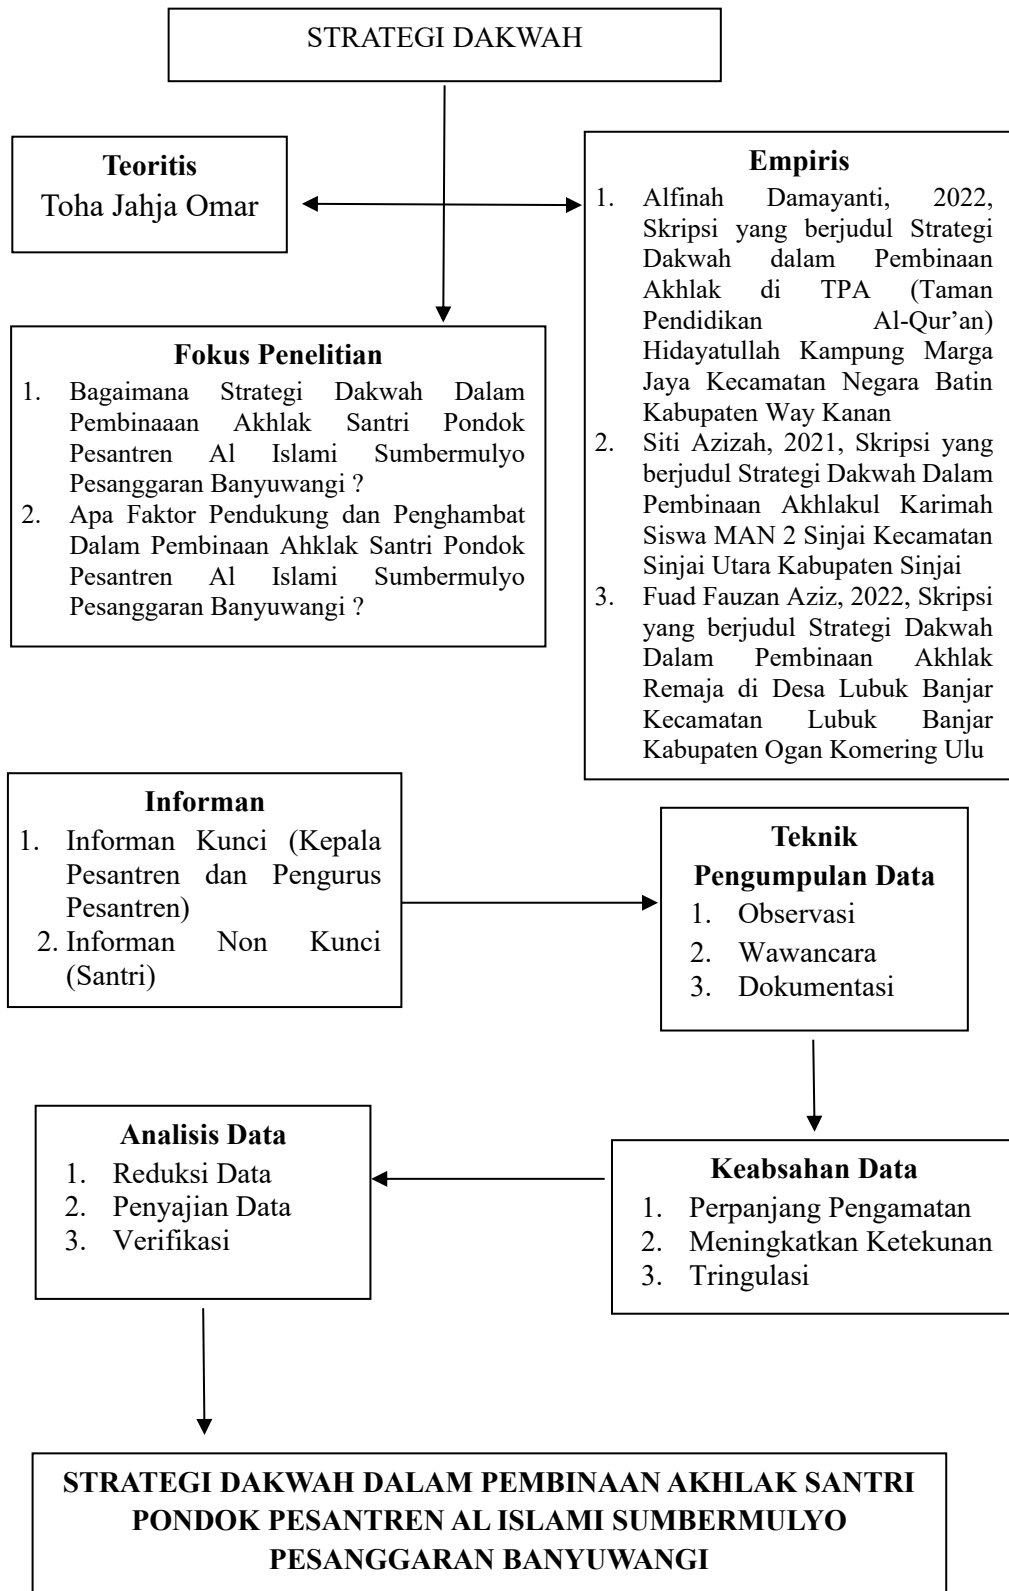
STRATEGI DAKWAH

**Teoritis**
Toha Jahja Omar

**Empiris**
1. Alfinah Damayanti, 2022, Skripsi yang berjudul Strategi Dakwah dalam Pembinaan Akhlak di TPA (Taman Pendidikan Al-Qur'an) Hidayatullah Kampung Marga Jaya Kecamatan Negara Batin Kabupaten Way Kanan
2. Siti Azizah, 2021, Skripsi yang berjudul Strategi Dakwah Dalam Pembinaan Akhlakul Karimah Siswa MAN 2 Sinjai Kecamatan Sinjai Utara Kabupaten Sinjai
3. Fuad Fauzan Aziz, 2022, Skripsi yang berjudul Strategi Dakwah Dalam Pembinaan Akhlak Remaja di Desa Lubuk Banjar Kecamatan Lubuk Banjar Kabupaten Ogan Komering Ulu

**Fokus Penelitian**
1. Bagaimana Strategi Dakwah Dalam Pembinaaan Akhlak Santri Pondok Pesantren Al Islami Sumbermulyo Pesanggaran Banyuwangi ?
2. Apa Faktor Pendukung dan Penghambat Dalam Pembinaan Ahklak Santri Pondok Pesantren Al Islami Sumbermulyo Pesanggaran Banyuwangi ?

**Informan**
1. Informan Kunci (Kepala Pesantren dan Pengurus Pesantren)
2. Informan Non Kunci (Santri)

**Teknik Pengumpulan Data**
1. Observasi
2. Wawancara
3. Dokumentasi

**Analisis Data**
1. Reduksi Data
2. Penyajian Data
3. Verifikasi

**Keabsahan Data**
1. Perpanjang Pengamatan
2. Meningkatkan Ketekunan
3. Tringulasi

**STRATEGI DAKWAH DALAM PEMBINAAN AKHLAK SANTRI PONDOK PESANTREN AL ISLAMI SUMBERMULYO PESANGGARAN BANYUWANGI**